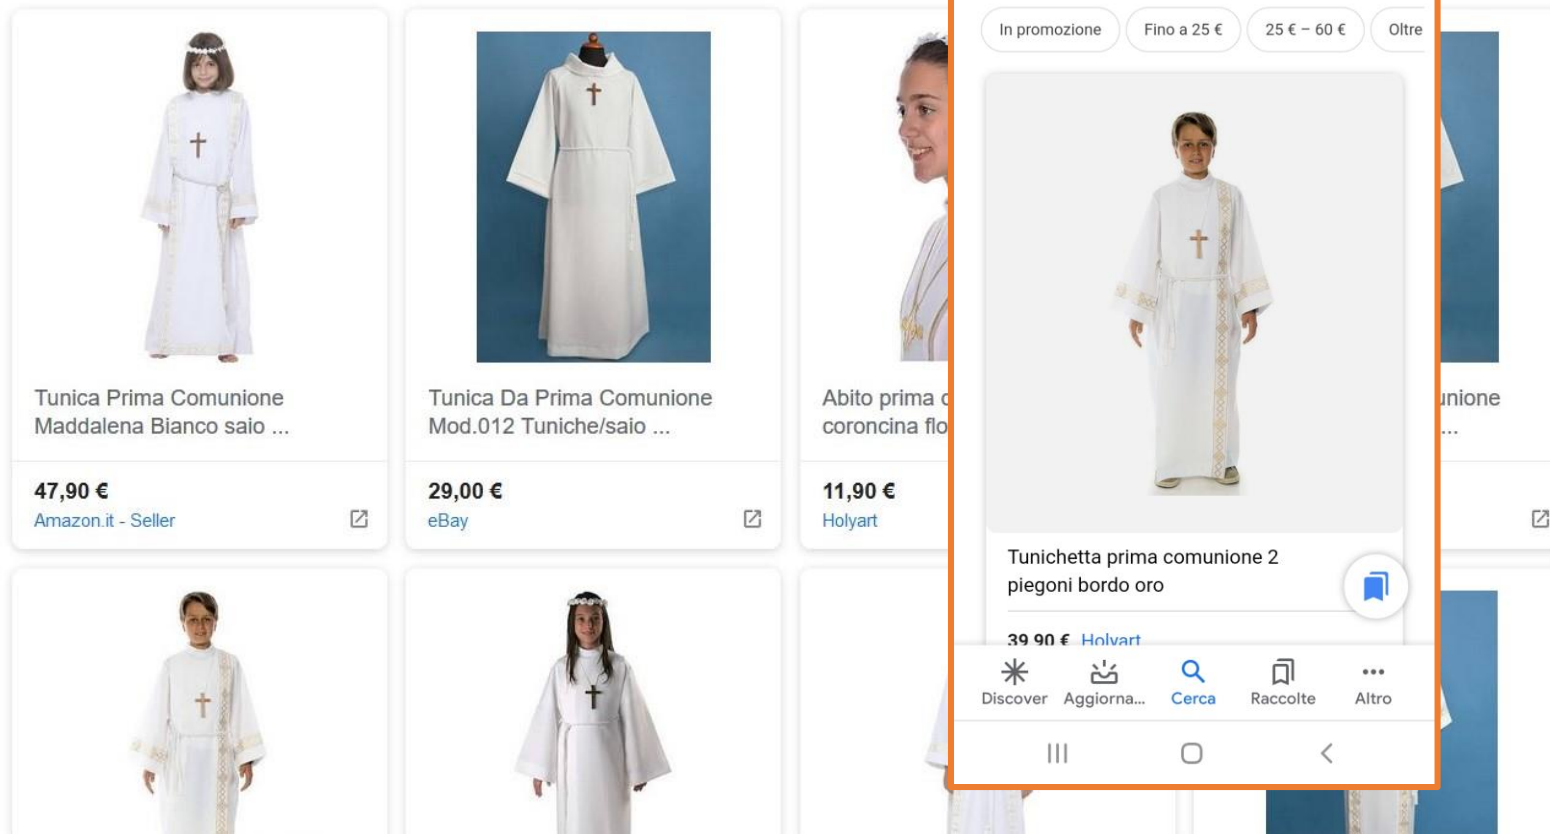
Tunica Prima Comunione Maddalena Bianco saio ...

47,90 €
Amazon.it - Seller

Tunica Da Prima Comunione Mod.012 Tuniche/saio ...

29,00 €
eBay

Abito prima c
coroncina flo

11,90 €
Holyart

In promozione
Fino a 25 €
25 € – 60 €
Oltre

Tunichetta prima comunione 2 piegoni bordo oro

39,90 € Holyart

Discover
Aggiorna...
Cerca
Raccolte
Altro

unione
...